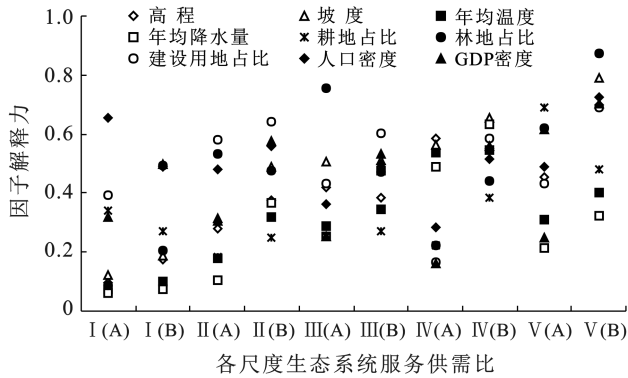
1.0
0.8
0.6
0.4
0.2
0
因子解释力
◇ 高 程
△ 坡 度
■ 年均温度
□ 年均降水量
✱ 耕地占比
● 林地占比
○ 建设用地占比
◆ 人口密度
▲ GDP密度
Ⅰ(A)
Ⅰ(B)
Ⅱ(A)
Ⅱ(B)
Ⅲ(A)
Ⅲ(B)
Ⅳ(A)
Ⅳ(B)
Ⅴ(A)
Ⅴ(B)
各尺度生态系统服务供需比